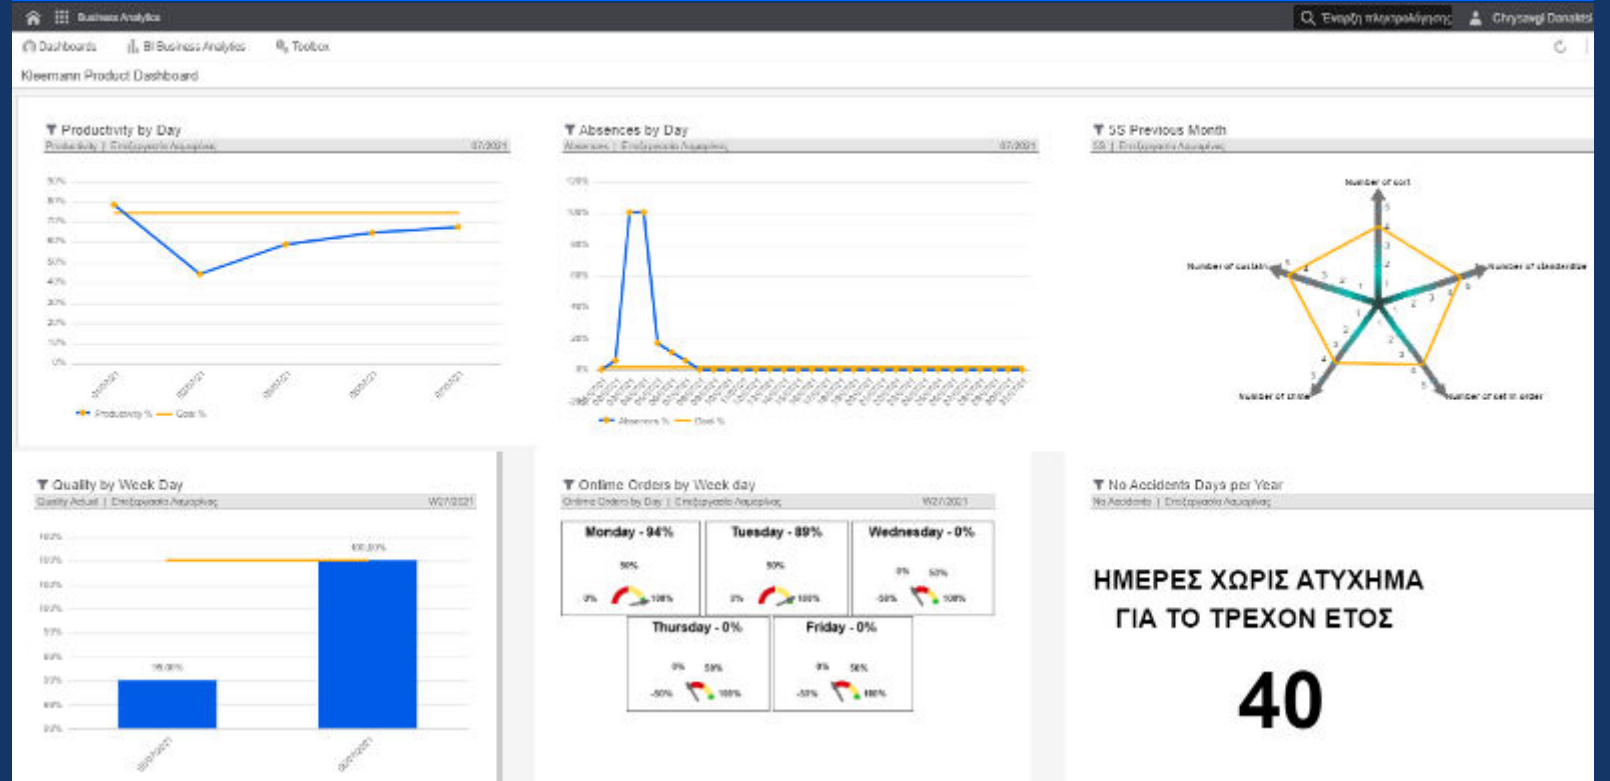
Business Analytics

Έναρξη πληκτρολόγησης

Chrysavgi Donaldi

Dashboards

BI Business Analytics

Toolbox

Kleemann Product Dashboard

Productivity by Day

Productivity | Επεξεργασία Λαμαρίνας

07/2021

90%
80%
70%
60%
50%
40%
30%
20%
10%
0%

Productivity % Goal %

Absences by Day

Absences | Επεξεργασία Λαμαρίνας

07/2021

120%
100%
80%
60%
40%
20%
0%

Absences % Goal %

5S Previous Month

5S | Επεξεργασία Λαμαρίνας

Number of sort

Number of standardise

Number of set in order

Number of shine

Number of sustain

Quality by Week Day

Quality Actual | Επεξεργασία Λαμαρίνας

W27/2021

96.00%

100.00%

Online Orders by Week day

Online Orders by Day | Επεξεργασία Λαμαρίνας

W27/2021

Monday - 94%

Tuesday - 89%

Wednesday - 0%

Thursday - 0%

Friday - 0%

No Accidents Days per Year

No Accidents | Επεξεργασία Λαμαρίνας

ΗΜΕΡΕΣ ΧΩΡΙΣ ΑΤΥΧΗΜΑ
ΓΙΑ ΤΟ ΤΡΕΧΟΝ ΕΤΟΣ

40